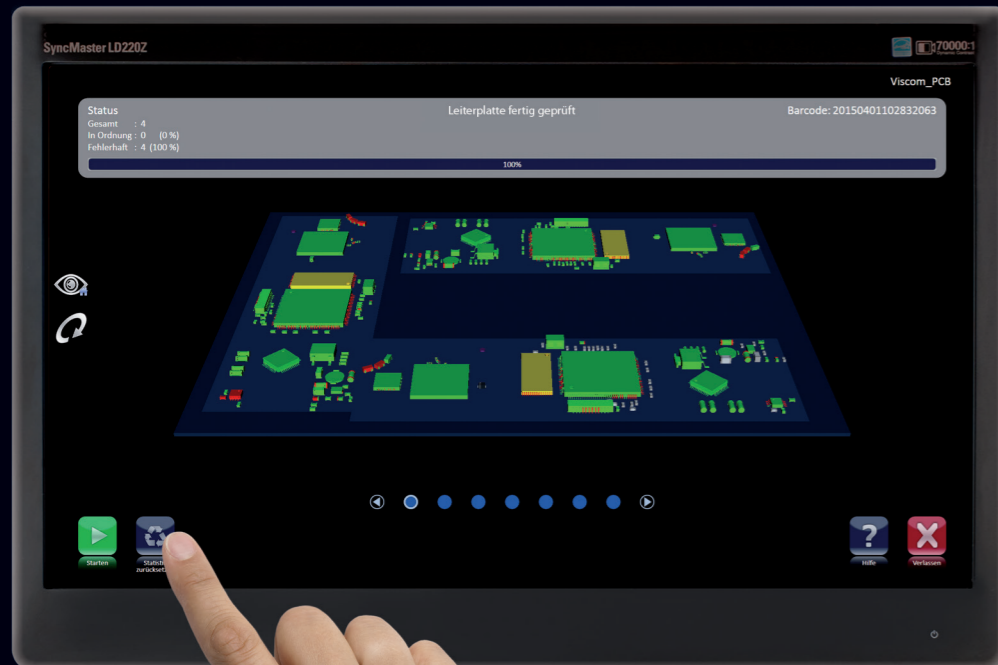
SyncMaster LD220Z

70000:1

Viscom_PCB

Status
Gesamt : 4
In Ordnung : 0 (0 %)
Fehlerhaft : 4 (100 %)

Leiterplatte fertig geprüft

Barcode: 20150401102832063

100%

Starten

Statisti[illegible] zurücksetz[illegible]

Hilfe

Verlassen